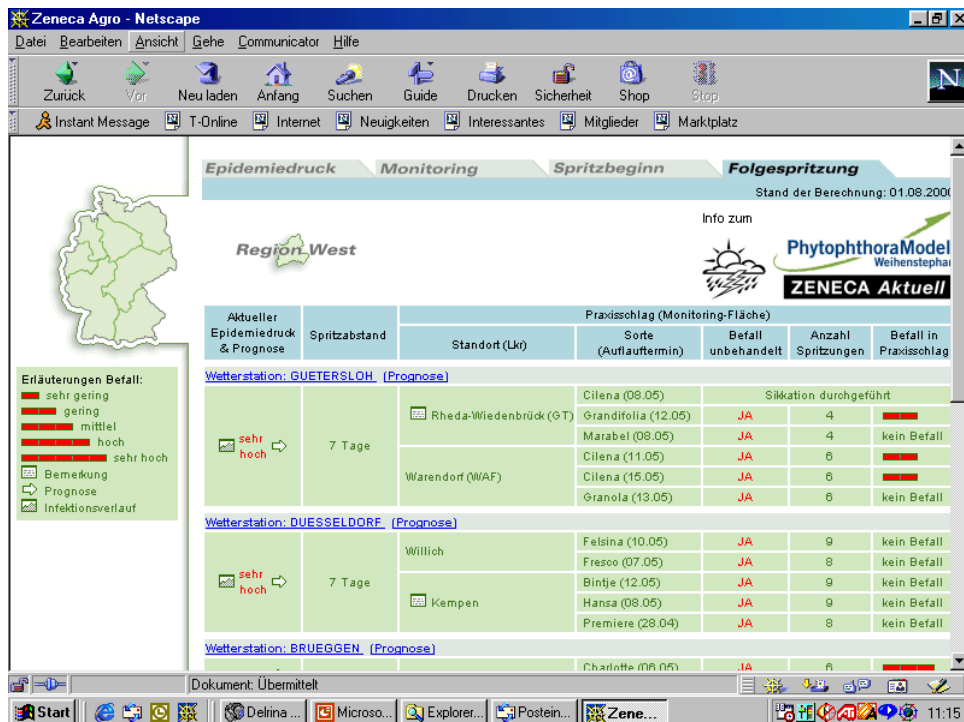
Zeneca Agro - Netscape

Datei Bearbeiten Ansicht Gehe Communicator Hilfe

Zurück Vor Neu laden Anfang Suchen Guide Drucken Sicherheit Shop Stop

Instant Message T-Online Internet Neuigkeiten Interessantes Mitglieder Marktplatz

Epidemiedruck Monitoring Spritzbeginn Folgespritzung

Stand der Berechnung: 01.08.200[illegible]

Region West

Info zum

PhytophthoraModel Weihenstephan

ZENECA Aktuell

Erläuterungen Befall:
sehr gering
gering
mittel
hoch
sehr hoch
Bemerkung
Prognose
Infektionsverlauf

| Aktueller Epidemiedruck & Prognose | Spritzabstand | Standort (Lkr) | Sorte (Auflauftermin) | Befall unbehandelt | Anzahl Spritzungen | Befall in Praxisschlag |
|---|---|---|---|---|---|---|
| Wetterstation: GUETERSLOH (Prognose) | | | | | | |
| sehr hoch | 7 Tage | Rheda-Wiedenbrück (GT) | Cilena (08.05) | Sikkation durchgeführt | | |
| | | | Grandifolia (12.05) | JA | 4 | |
| | | | Marabel (08.05) | JA | 4 | kein Befall |
| | | Warendorf (WAF) | Cilena (11.05) | JA | 6 | |
| | | | Cilena (15.05) | JA | 6 | |
| | | | Granola (13.05) | JA | 6 | kein Befall |
| Wetterstation: DUESSELDORF (Prognose) | | | | | | |
| sehr hoch | 7 Tage | Willich | Felsina (10.05) | JA | 9 | kein Befall |
| | | | Fresco (07.05) | JA | 8 | kein Befall |
| | | Kempen | Bintje (12.05) | JA | 9 | kein Befall |
| | | | Hansa (08.05) | JA | 9 | kein Befall |
| | | | Premiere (28.04) | JA | 8 | kein Befall |
| Wetterstation: BRUEGGEN (Prognose) | | | | | | |
| | | | Charlotte (06.05) | JA | 6 | |

Praxisschlag (Monitoring-Fläche)

Dokument: Übermittelt

Start Delrina ... Microso... Explorer... Postein... Zene... 11:15